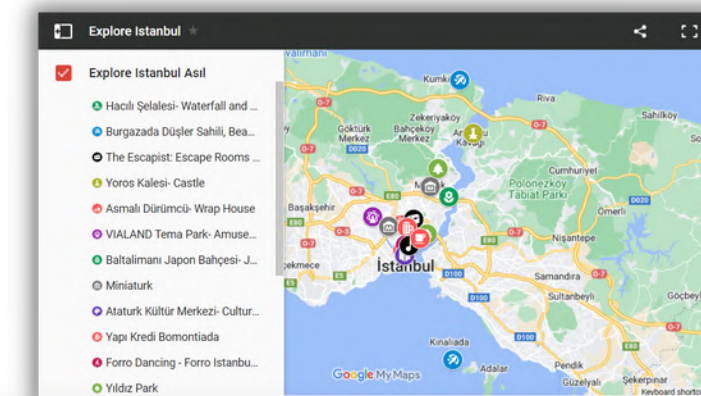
Explore Istanbul

Explore Istanbul Asıl

Hacılı Şelalesi- Waterfall and ...

Burgazada Düşler Sahili, Bea...

The Escapist: Escape Rooms ...

Yoros Kalesi- Castle

Asmalı Dürümcü- Wrap House

VIALAND Tema Park- Amuse...

Baltalimanı Japon Bahçesi- J...

Miniaturk

Ataturk Kültür Merkezi- Cultur...

Yapı Kredi Bomontiada

Forro Dancing - Forro Istanbu...

Yıldız Park

Kumköy
Riva
Sahilköy
Zekeriyaköy
Göktürk Merkez
Bahçeköy Merkez
Anadolu Kavağı
Cumhuriyet
Polonezköy Tabiat Parkı
Ömerli
Başakşehir
Nişantepe
İstanbul
Samandıra
Sultanbeyli
Göçbeyli
Kınalıada
Adalar
Pendik
Güzelyalı
Şekerpınar
Google My Maps
Keyboard shortcuts